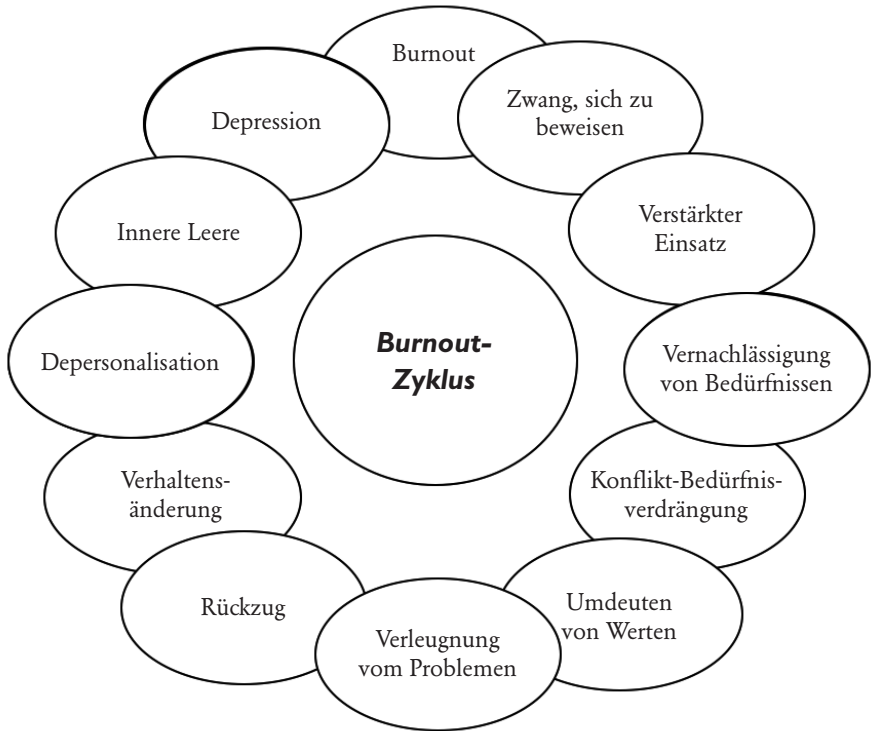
Burnout

Zwang, sich zu beweisen

Verstärkter Einsatz

Vernachlässigung von Bedürfnissen

Konflikt-Bedürfnisverdrängung

Umdeuten von Werten

Verleugnung vom Problemen

Rückzug

Verhaltensänderung

Depersonalisation

Innere Leere

Depression

Burnout-Zyklus